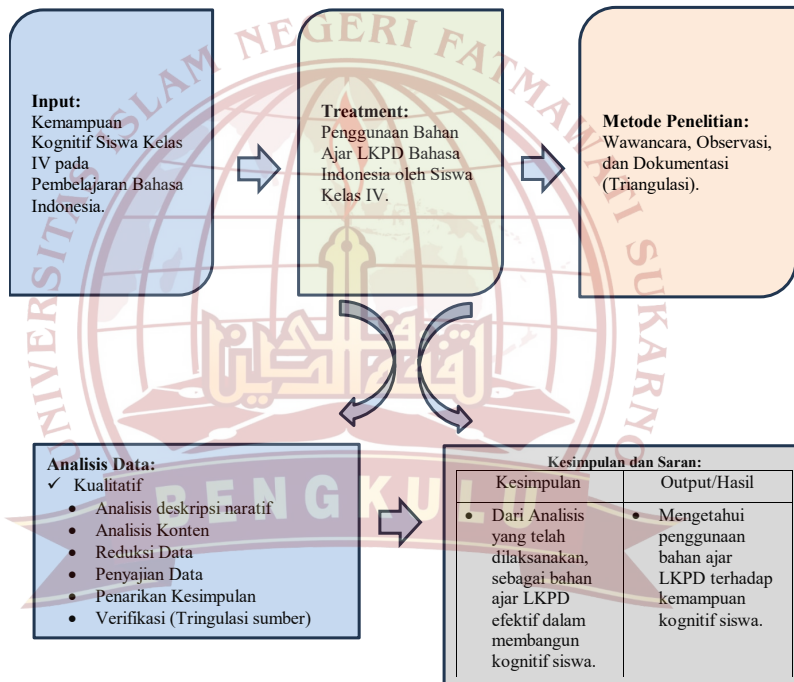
UNIVERSITAS ISLAM NEGERI FATMAWATI SUKARNO BENGKULU

**Input:**
Kemampuan Kognitif Siswa Kelas IV pada Pembelajaran Bahasa Indonesia.

**Treatment:**
Penggunaan Bahan Ajar LKPD Bahasa Indonesia oleh Siswa Kelas IV.

**Metode Penelitian:**
Wawancara, Observasi, dan Dokumentasi (Triangulasi).

**Analisis Data:**
✓ Kualitatif
- Analisis deskripsi naratif
- Analisis Konten
- Reduksi Data
- Penyajian Data
- Penarikan Kesimpulan
- Verifikasi (Tringulasi sumber)

**Kesimpulan dan Saran:**

| Kesimpulan | Output/Hasil |
|---|---|
| • Dari Analisis yang telah dilaksanakan, sebagai bahan ajar LKPD efektif dalam membangun kognitif siswa. | • Mengetahui penggunaan bahan ajar LKPD terhadap kemampuan kognitif siswa. |